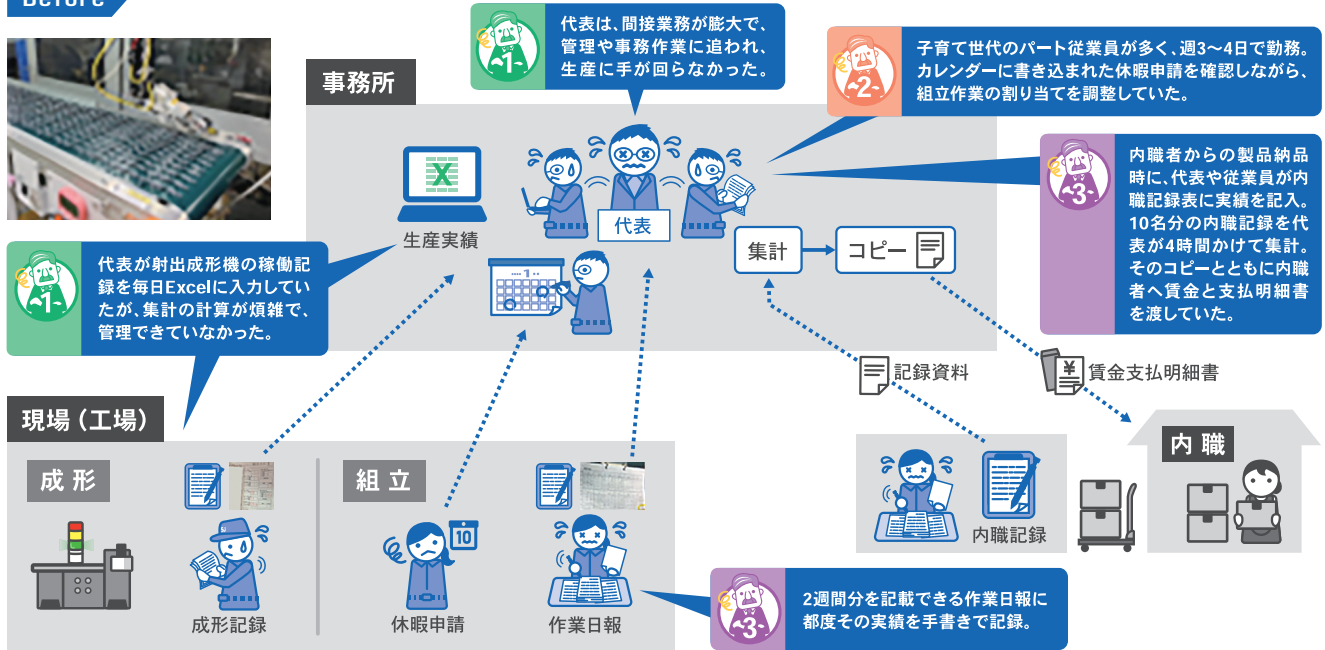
Before

1
代表は、間接業務が膨大で、管理や事務作業に追われ、生産に手が回らなかった。

2
子育て世代のパート従業員が多く、週3〜4日で勤務。カレンダーに書き込まれた休暇申請を確認しながら、組立作業の割り当てを調整していた。

事務所

3
内職者からの製品納品時に、代表や従業員が内職記録表に実績を記入。10名分の内職記録を代表が4時間かけて集計。そのコピーとともに内職者へ賃金と支払明細書を渡していた。

代表

生産実績

1

集計

コピー

1
代表が射出成形機の稼働記録を毎日Excelに入力していたが、集計の計算が煩雑で、管理できていなかった。

記録資料

¥
賃金支払明細書

現場（工場）

内職

成形

組立

10

内職記録

成形記録

休暇申請

作業日報

3
2週間分を記載できる作業日報に都度その実績を手書きで記録。